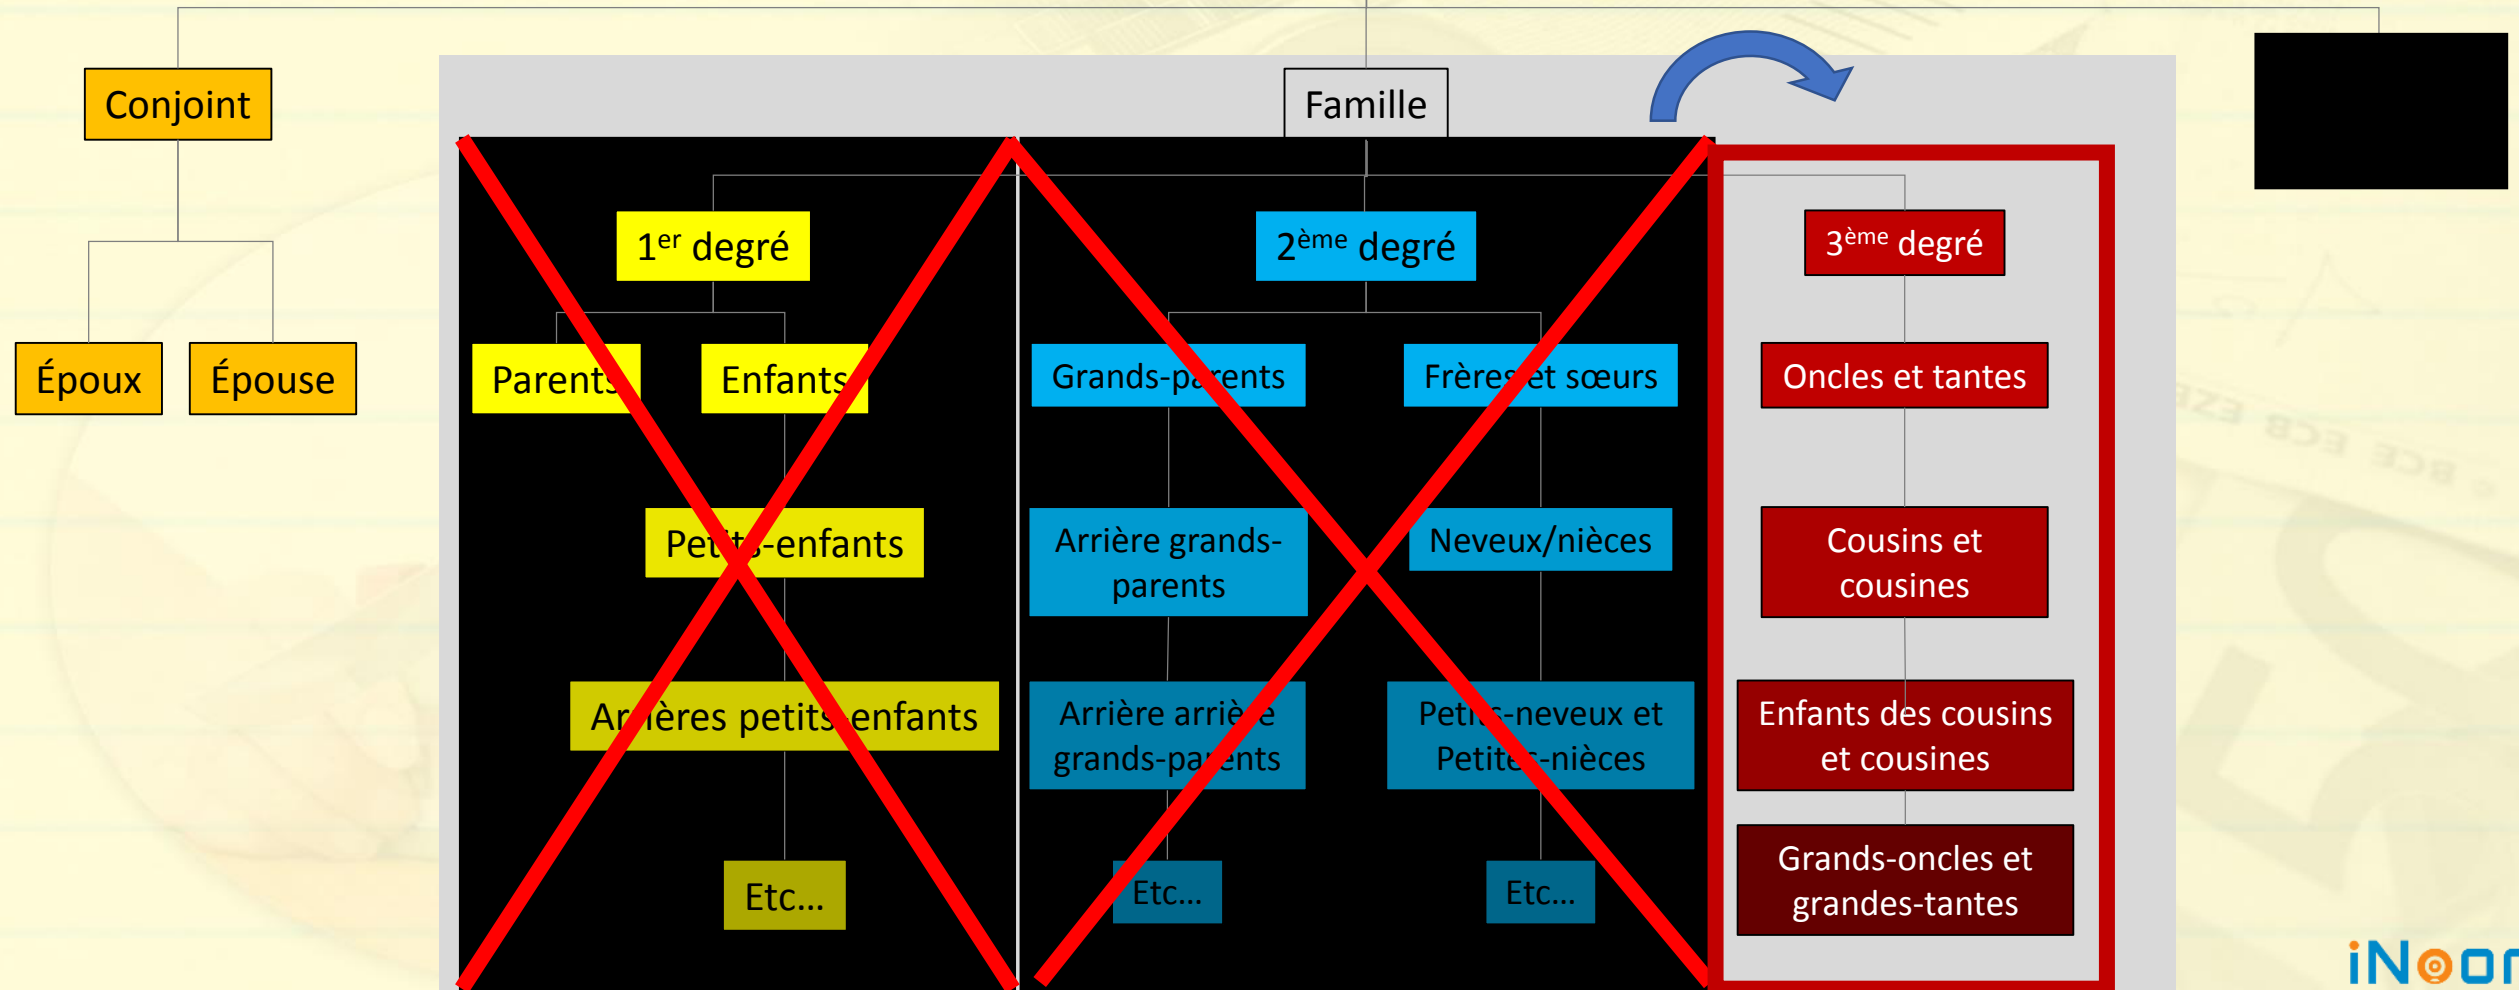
Conjoint

Époux

Épouse

Famille

$1^{er}$ degré

Parents

Enfants

Pe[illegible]-enfants

Ar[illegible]ères petits enfants

Etc…

$2^{ème}$ degré

Grands-pa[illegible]ents

Frères et sœurs

Arrière grands-parents

Neveux/nièces

Arrière arri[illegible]e grands-pa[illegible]ents

Peti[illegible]-neveux et Petite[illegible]-nièces

Etc…

Etc…

$3^{ème}$ degré

Oncles et tantes

Cousins et cousines

Enfants des cousins et cousines

Grands-oncles et grandes-tantes

iNoor